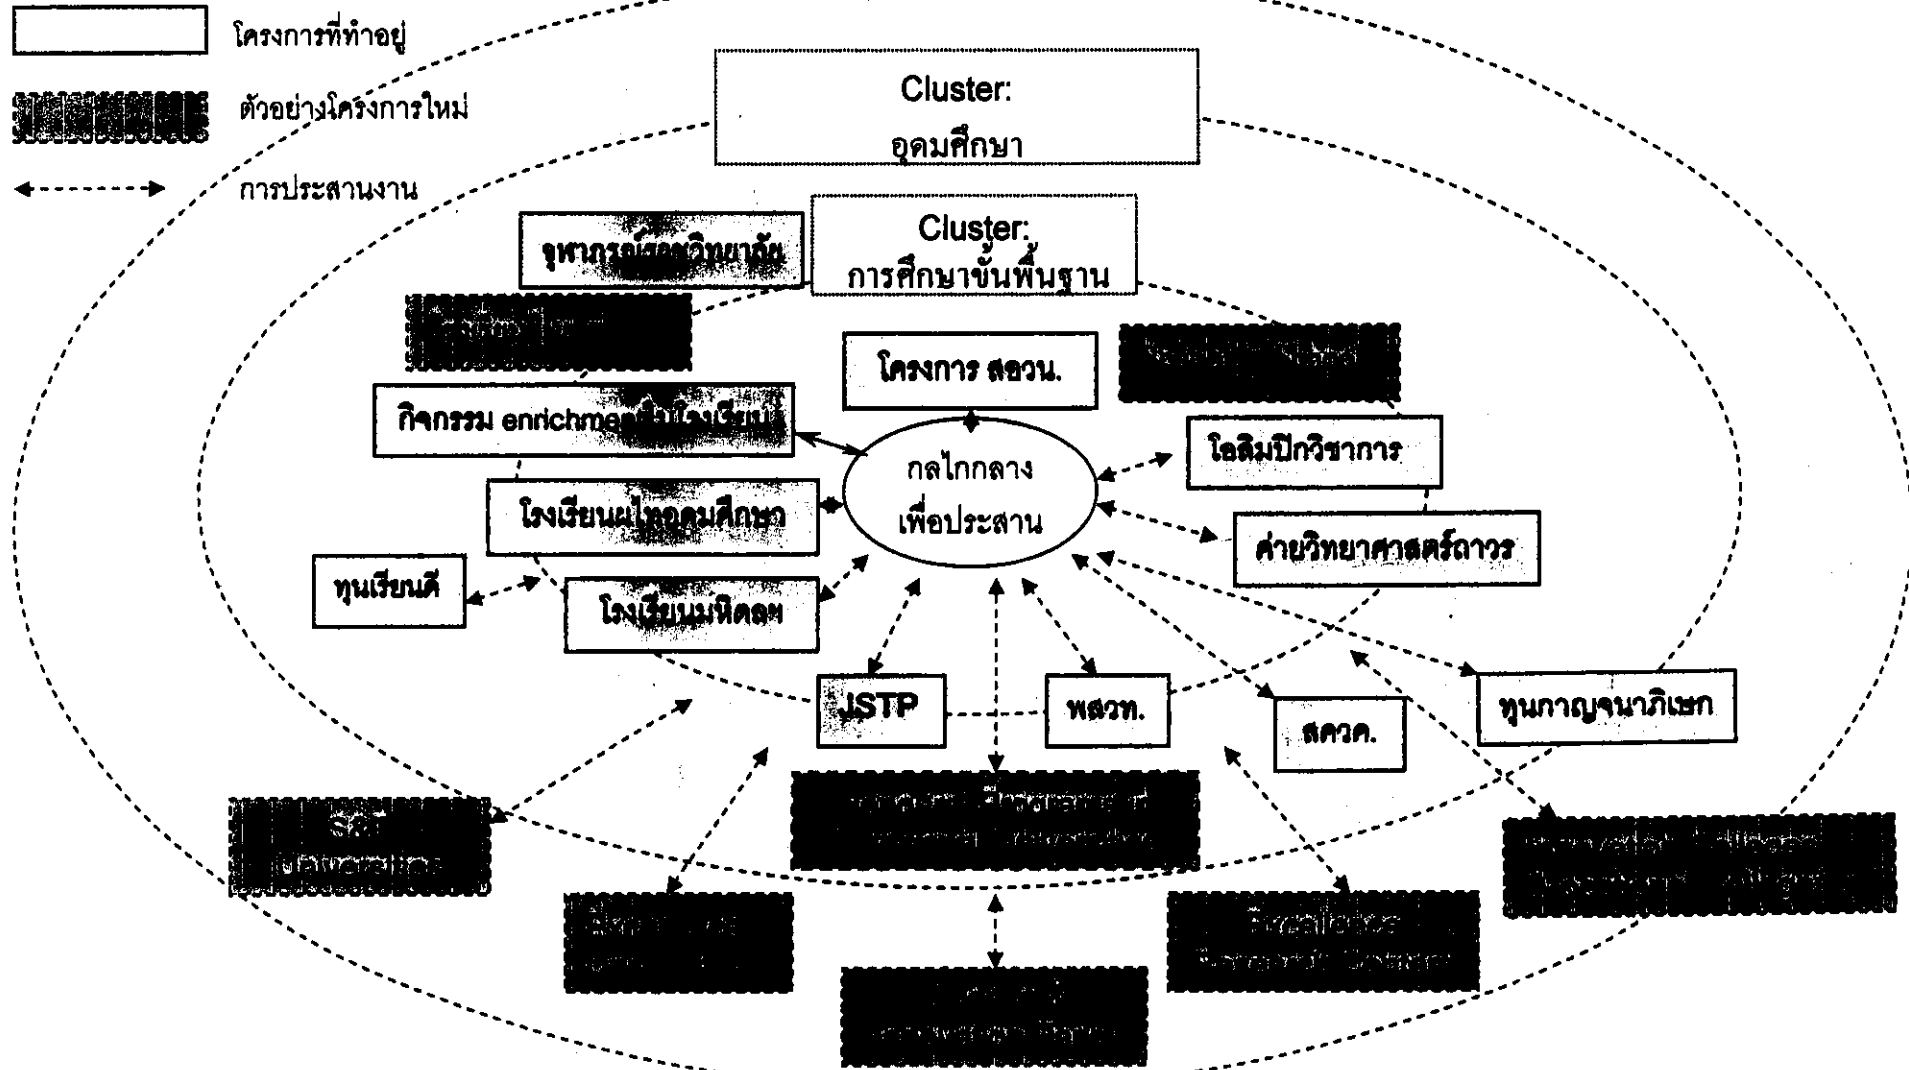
โครงการที่ทำอยู่

ตัวอย่างโครงการใหม่

การประสานงาน

Cluster:
อุดมศึกษา

Cluster:
การศึกษาขั้นพื้นฐาน

จุฬาภรณ์ราชวิทยาลัย

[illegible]

โครงการ สอวน.

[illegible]

กิจกรรม enrichment ในโรงเรียน

กลไกกลาง
เพื่อประสาน

โอลิมปิกวิชาการ

โรงเรียนผู้ไทอุดมศึกษา

ค่ายวิทยาศาสตร์ถาวร

ทุนเรียนดี

โรงเรียนมหิดลฯ

JSTP

พสวท.

สควค.

ทุนกาญจนาภิเษก

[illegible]

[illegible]

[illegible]

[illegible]

Excellence
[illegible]

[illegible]